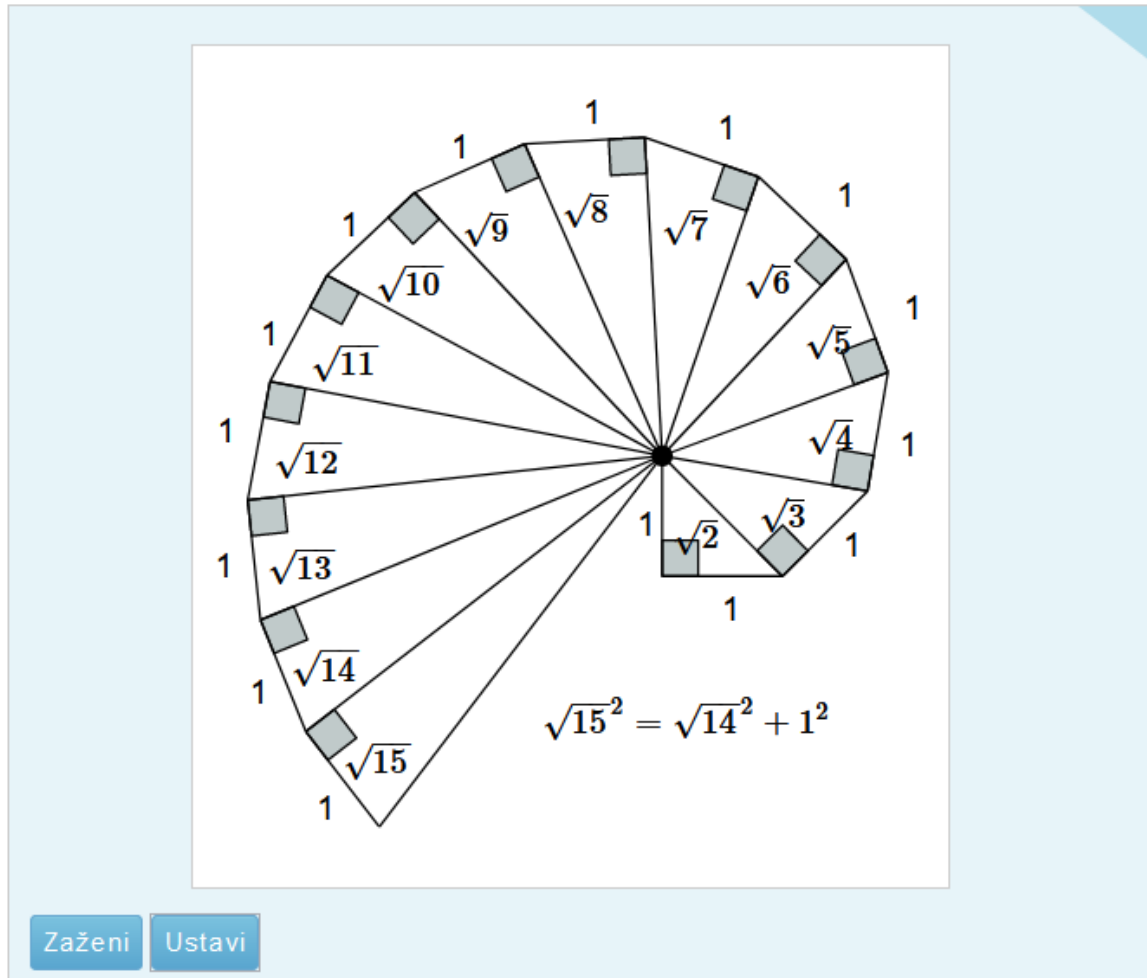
1
1
1
1
$\sqrt{9}$
$\sqrt{8}$
$\sqrt{7}$
1
1
$\sqrt{10}$
$\sqrt{6}$
1
1
$\sqrt{11}$
$\sqrt{5}$
1
$\sqrt{12}$
$\sqrt{4}$
1
1
$\sqrt{3}$
$\sqrt{2}$
1
1
$\sqrt{13}$
1
$\sqrt{14}$
1
$\sqrt{15}^2 = \sqrt{14}^2 + 1^2$
$\sqrt{15}$
1

Zaženi
Ustavi